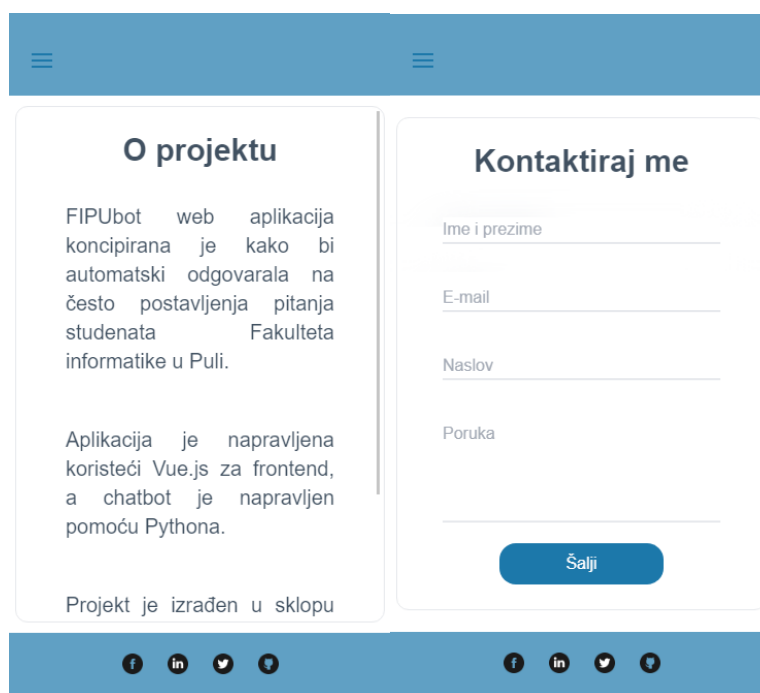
O projektu

FIPUbot web aplikacija koncipirana je kako bi automatski odgovarala na često postavljenja pitanja studenata Fakulteta informatike u Puli.

Aplikacija je napravljena koristeći Vue.js za frontend, a chatbot je napravljen pomoću Pythona.

Projekt je izrađen u sklopu

f in

Kontaktiraj me

Ime i prezime

E-mail

Naslov

Poruka

Šalji

f in